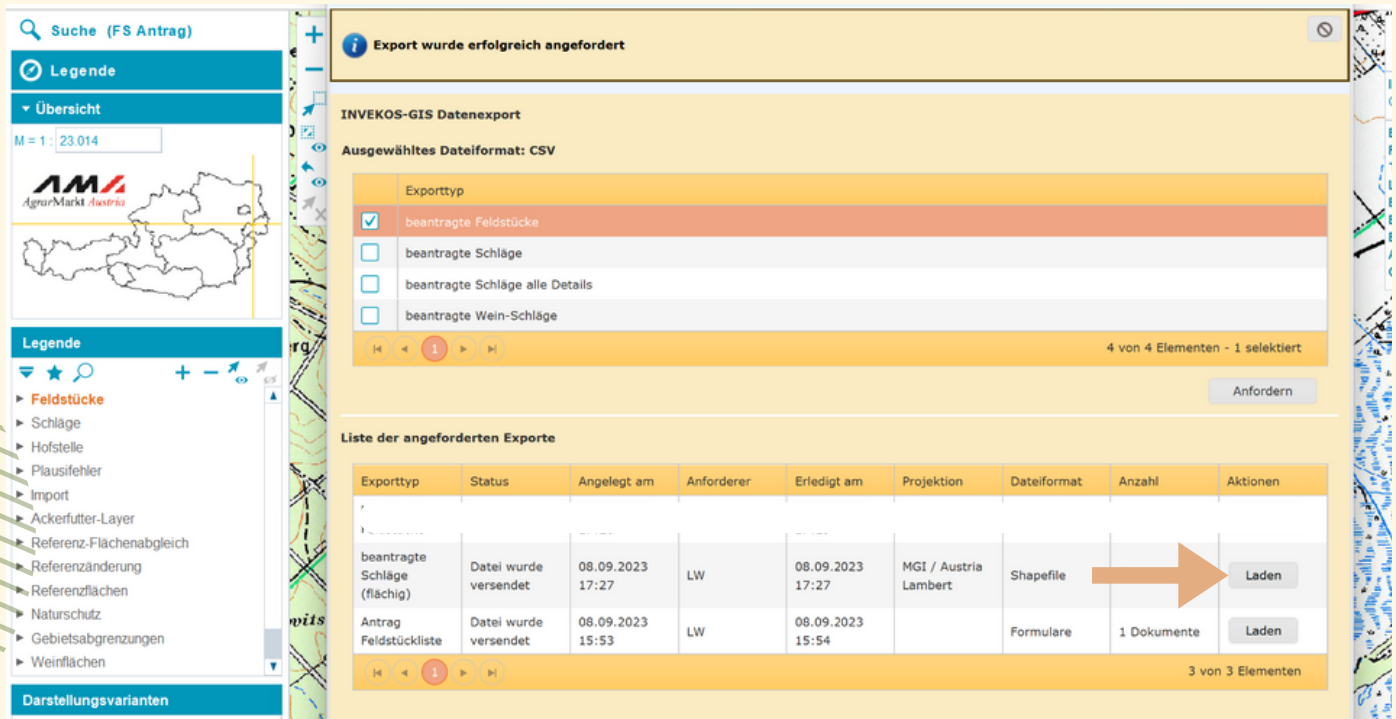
Suche (FS Antrag)

Legende

Übersicht

M = 1 : 23.014

AMA AgrarMarkt Austria

Legende

Feldstücke
Schläge
Hofstelle
Plausifehler
Import
Ackerfutter-Layer
Referenz-Flächenabgleich
Referenzänderung
Referenzflächen
Naturschutz
Gebietsabgrenzungen
Weinflächen

Darstellungsvarianten

Export wurde erfolgreich angefordert

INVEKOS-GIS Datenexport

Ausgewähltes Dateiformat: CSV

| | Exporttyp |
|---|---|
| ☑ | beantragte Feldstücke |
| ☐ | beantragte Schläge |
| ☐ | beantragte Schläge alle Details |
| ☐ | beantragte Wein-Schläge |

1

4 von 4 Elementen - 1 selektiert

Anfordern

Liste der angeforderten Exporte

| Exporttyp | Status | Angelegt am | Anforderer | Erledigt am | Projektion | Dateiformat | Anzahl | Aktionen |
|---|---|---|---|---|---|---|---|---|
| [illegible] | | | | | | | | |
| beantragte Schläge (flächig) | Datei wurde versendet | 08.09.2023 17:27 | LW | 08.09.2023 17:27 | MGI / Austria Lambert | Shapefile | | Laden |
| Antrag Feldstückliste | Datei wurde versendet | 08.09.2023 15:53 | LW | 08.09.2023 15:54 | | Formulare | 1 Dokumente | Laden |

1

3 von 3 Elementen